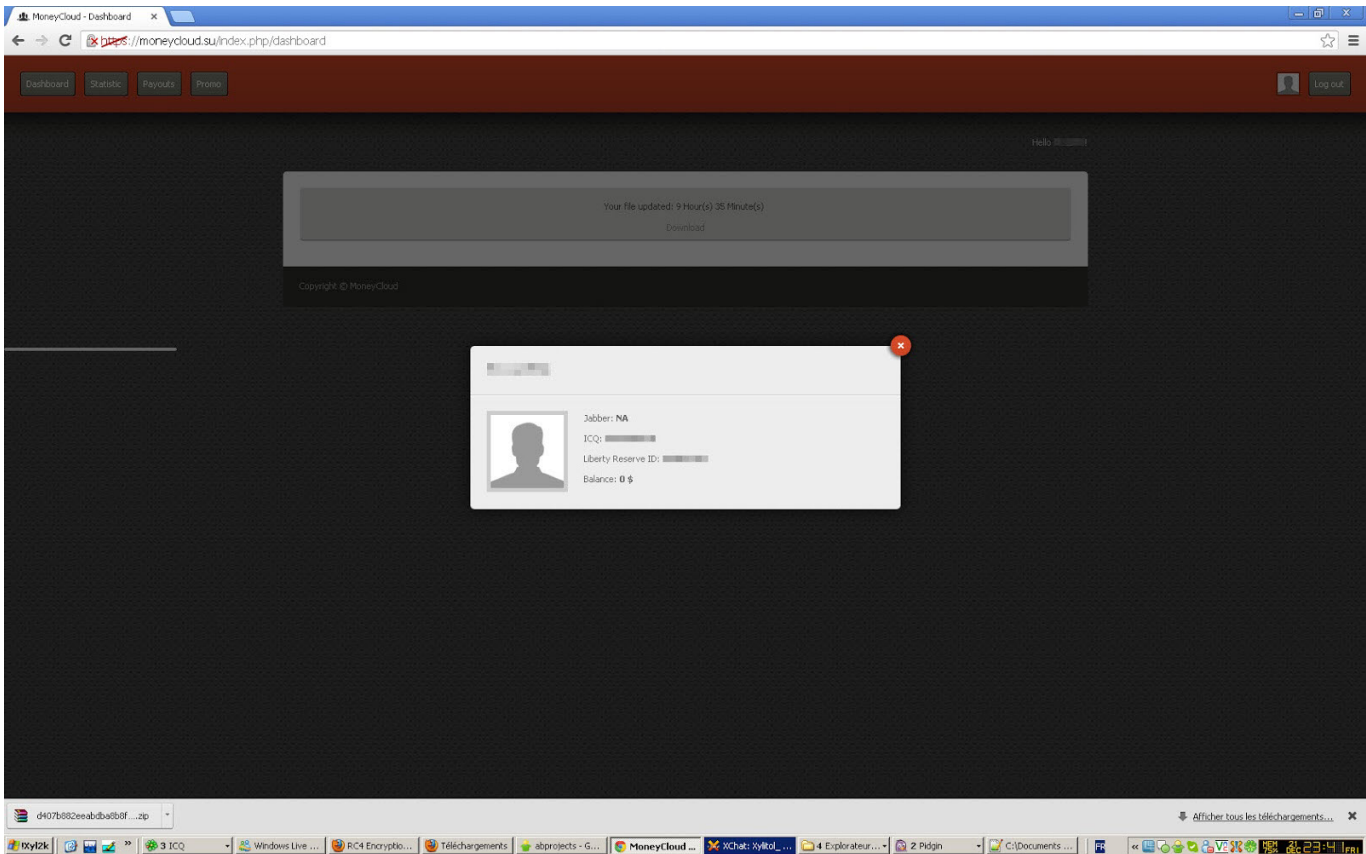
MoneyCloud - Dashboard ×

https://moneycloud.su/index.php/dashboard

Dashboard Statistic Payouts Promo

Log out

Hello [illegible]

Your file updated: 9 Hour(s) 35 Minute(s)

Download

Copyright © MoneyCloud

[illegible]

Jabber: NA

ICQ: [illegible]

Liberty Reserve ID: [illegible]

Balance: 0 $

d407b882eeabdba8b8f....zip

Afficher tous les téléchargements...

Xyl2k | 3 ICQ | Windows Live ... | RC4 Encryptio... | Téléchargements | abprojects - G... | MoneyCloud ... | XChat: Xylitol_ ... | 4 Explorateur... | 2 Pidgin | C:\Documents ... | FR | 23:4